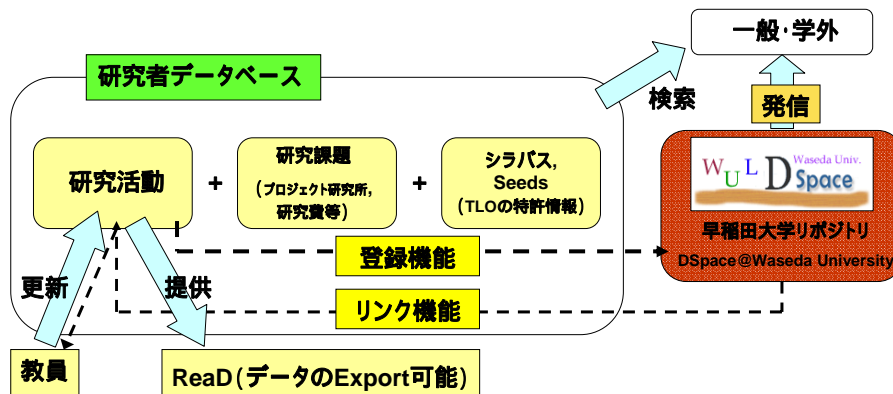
一般·学外

研究者データベース

検索

発信

研究活動

+

研究課題
（プロジェクト研究所，研究費等）

+

シラバス，Seeds
（TLOの特許情報）

W U L D Waseda Univ. Space

早稲田大学リポジトリ
DSpace@Waseda University

登録機能

更新

提供

リンク機能

教員

ReaD（データのExport可能）